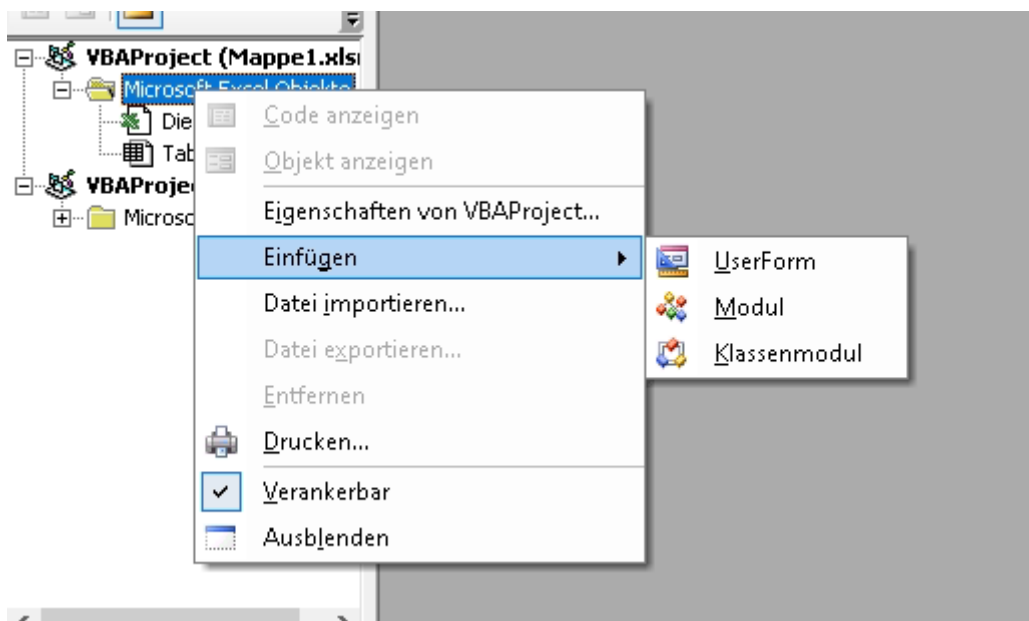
VBAProject (Mappe1.xlsı
Microsoft Excel Objekte
Die
Tab
VBAProje
Microso

Code anzeigen
Objekt anzeigen
Eigenschaften von VBAProject...
Einfügen
Datei importieren...
Datei exportieren...
Entfernen
Drucken...
Verankerbar
Ausblenden

UserForm
Modul
Klassenmodul